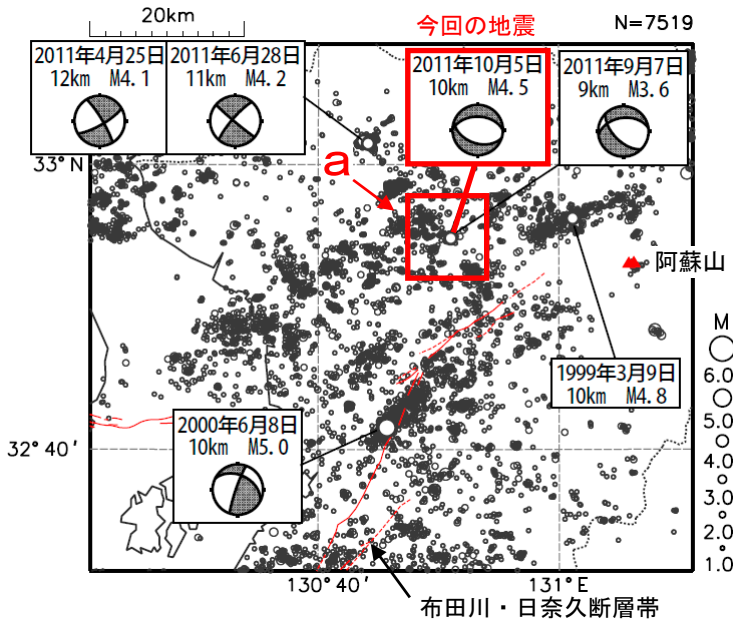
20km

今回の地震

N=7519

2011年4月25日
12km M4.1

2011年6月28日
11km M4.2

2011年10月5日
10km M4.5

2011年9月7日
9km M3.6

33° N

a

阿蘇山

M
6.0
5.0
4.0
3.0
2.0
1.0

1999年3月9日
10km M4.8

2000年6月8日
10km M5.0

32° 40′

130° 40′

131° E

布田川・日奈久断層帯